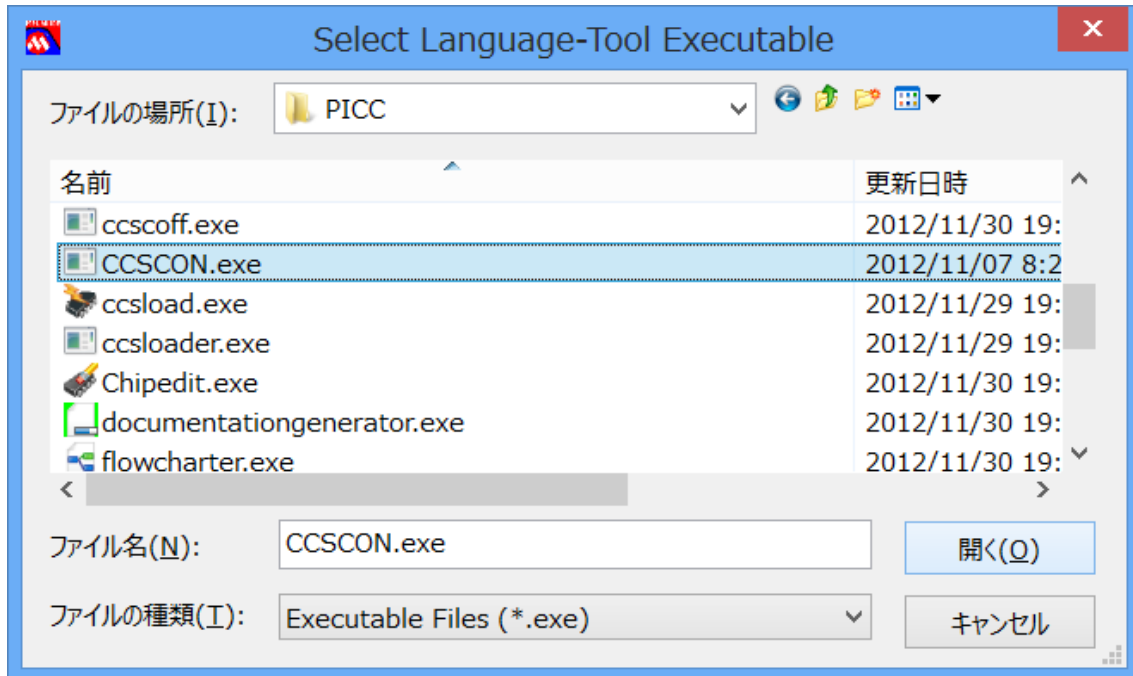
Select Language-Tool Executable

ファイルの場所(I): PICC

| 名前 | 更新日時 |
|---|---|
| ccscoff.exe | 2012/11/30 19: |
| CCSCON.exe | 2012/11/07 8:2 |
| ccsload.exe | 2012/11/29 19: |
| ccsloader.exe | 2012/11/29 19: |
| Chipedit.exe | 2012/11/30 19: |
| documentationgenerator.exe | 2012/11/30 19: |
| flowcharter.exe | 2012/11/30 19: |

ファイル名(N): CCSCON.exe

開く(O)

ファイルの種類(T): Executable Files (*.exe)

キャンセル